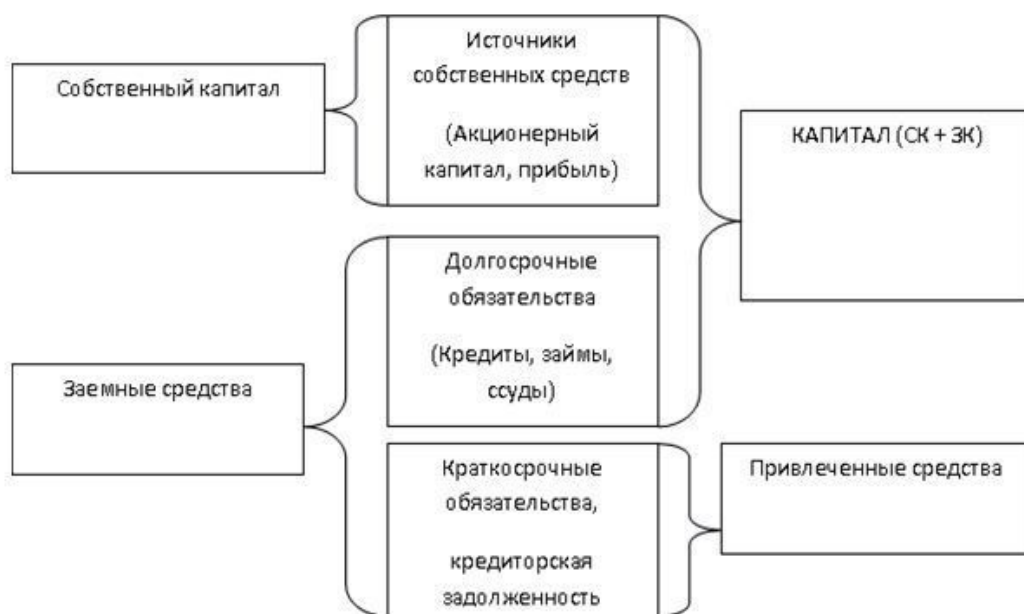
Собственный капитал

Источники собственных средств

(Акционерный капитал, прибыль)

КАПИТАЛ (СК + ЗК)

Долгосрочные обязательства

(Кредиты, займы, ссуды)

Заемные средства

Краткосрочные обязательства,

кредиторская задолженность

Привлеченные средства